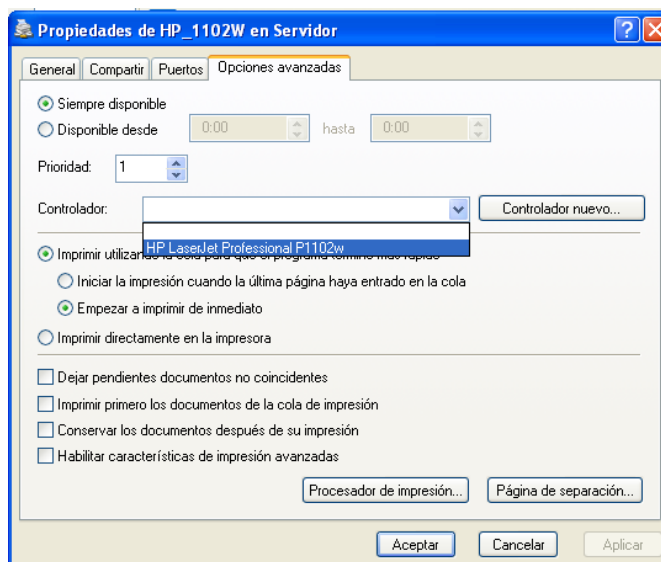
Propiedades de HP_1102W en Servidor

General | Compartir | Puertos | Opciones avanzadas

Siempre disponible
Disponible desde 0:00 hasta 0:00

Prioridad: 1

Controlador:
Controlador nuevo...

HP LaserJet Professional P1102w

Imprimir utilizan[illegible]

Iniciar la impresión cuando la última página haya entrado en la cola
Empezar a imprimir de inmediato

Imprimir directamente en la impresora

Dejar pendientes documentos no coincidentes
Imprimir primero los documentos de la cola de impresión
Conservar los documentos después de su impresión
Habilitar características de impresión avanzadas

Procesador de impresión...
Página de separación...

Aceptar
Cancelar
Aplicar